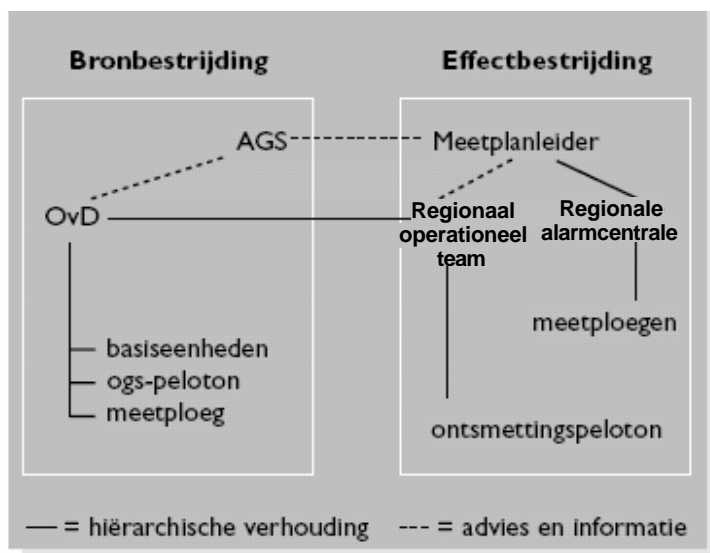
Bronbestrijding

Effectbestrijding

AGS

Meetplanleider

OvD

Regionaal operationeel team

Regionale alarmcentrale

meetploegen

basiseenheden
ogs-peloton
meetploeg

ontsmettingspeloton

— = hiërarchische verhouding --- = advies en informatie